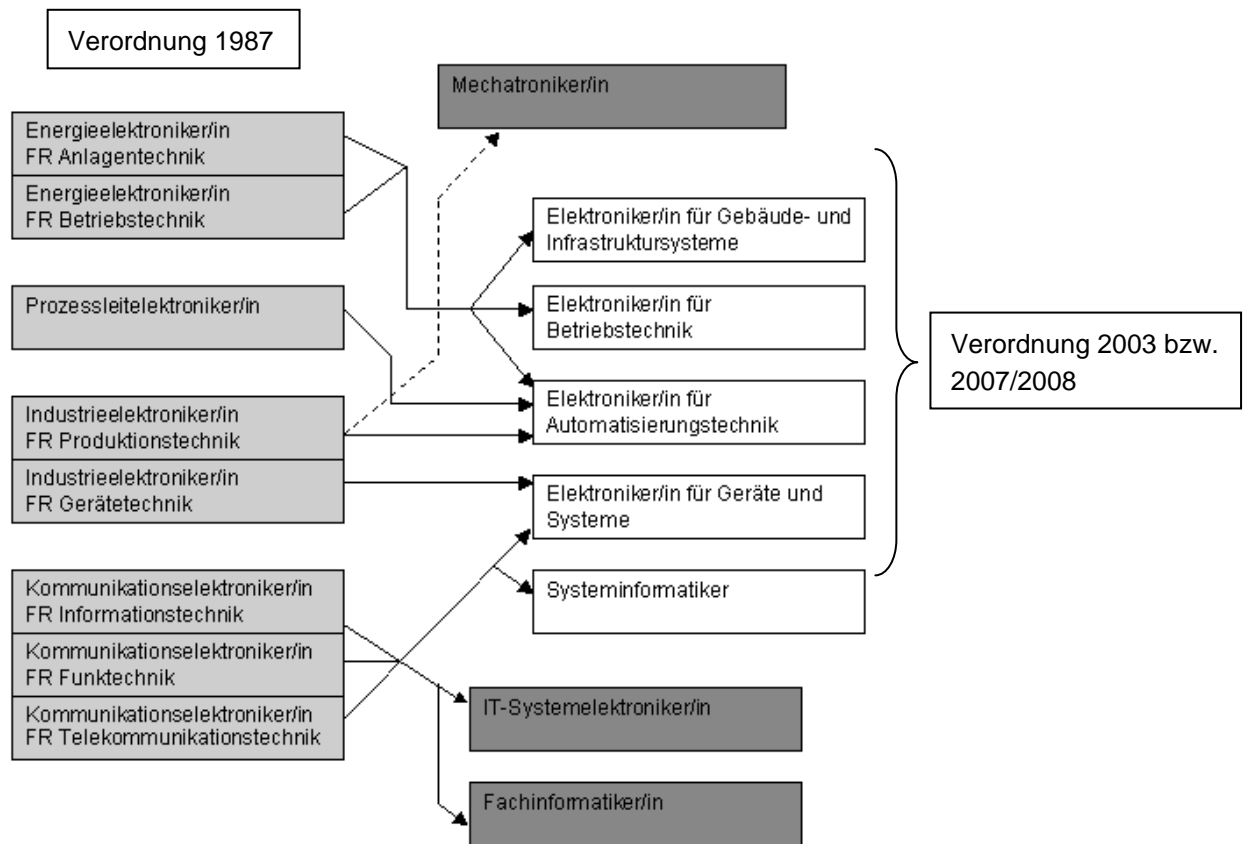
Verordnung 1987

Mechatroniker/in

Energieelektroniker/in FR Anlagentechnik

Energieelektroniker/in FR Betriebstechnik

Elektroniker/in für Gebäude- und Infrastruktursysteme

Prozessleitelektroniker/in

Elektroniker/in für Betriebstechnik

Verordnung 2003 bzw. 2007/2008

Industrieelektroniker/in FR Produktionstechnik

Elektroniker/in für Automatisierungstechnik

Industrieelektroniker/in FR Gerätetechnik

Elektroniker/in für Geräte und Systeme

Kommunikationselektroniker/in FR Informationstechnik

Systeminformatiker

Kommunikationselektroniker/in FR Funktechnik

Kommunikationselektroniker/in FR Telekommunikationstechnik

IT-Systemelektroniker/in

Fachinformatiker/in